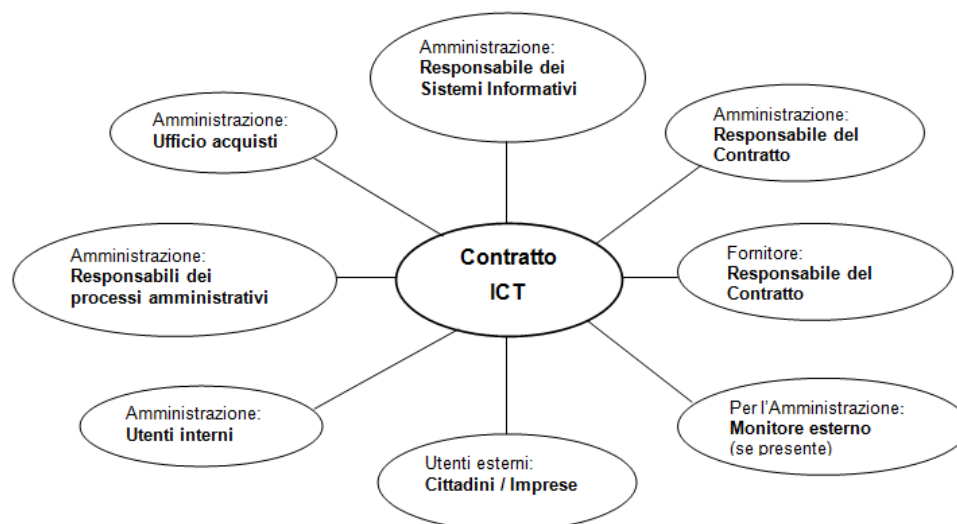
Amministrazione:
**Responsabile dei Sistemi Informativi**

Amministrazione:
**Ufficio acquisti**

Amministrazione:
**Responsabile del Contratto**

Amministrazione:
**Responsabili dei processi amministrativi**

**Contratto ICT**

Fornitore:
**Responsabile del Contratto**

Amministrazione:
**Utenti interni**

Per l'Amministrazione:
**Monitore esterno**
(se presente)

Utenti esterni:
**Cittadini / Imprese**